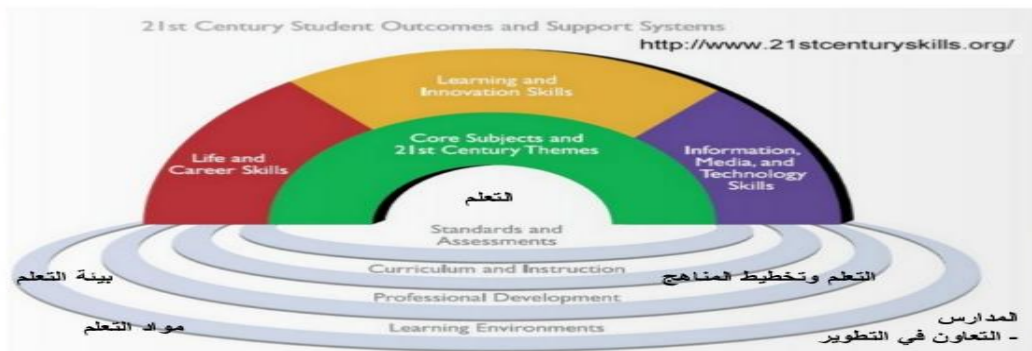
21st Century Student Outcomes and Support Systems

http://www.21stcenturyskills.org/

Learning and Innovation Skills

Life and Career Skills

Core Subjects and 21st Century Themes

Information, Media, and Technology Skills

التعلم

Standards and Assessments

بيئة التعلم

Curriculum and Instruction

التعلم وتخطيط المناهج

Professional Development

مواد التعلم

المدارس
- التعاون في التطوير

Learning Environments